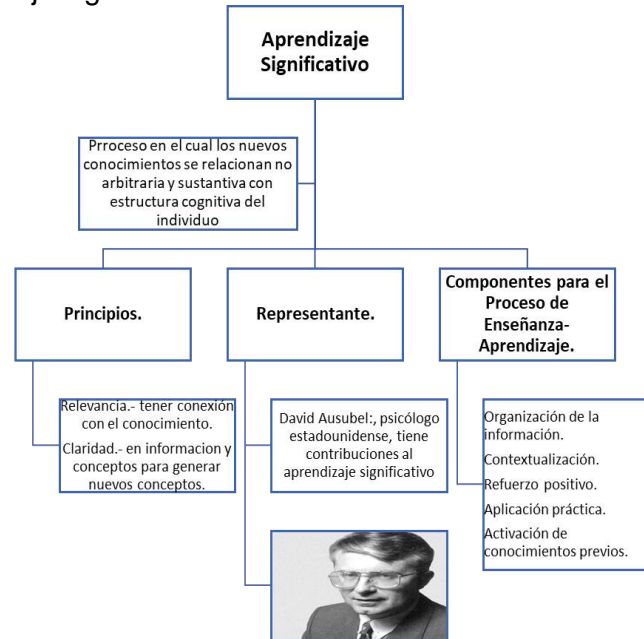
Aprendizaje Significativo

Prroceso en el cual los nuevos conocimientos se relacionan no arbitraria y sustantiva con estructura cognitiva del individuo

Principios.

Relevancia.- tener conexión con el conocimiento.

Claridad.- en informacion y conceptos para generar nuevos conceptos.

Representante.

David Ausubel:, psicólogo estadounidense, tiene contribuciones al aprendizaje significativo

Componentes para el Proceso de Enseñanza-Aprendizaje.

Organización de la información.

Contextualización.

Refuerzo positivo.

Aplicación práctica.

Activación de conocimientos previos.